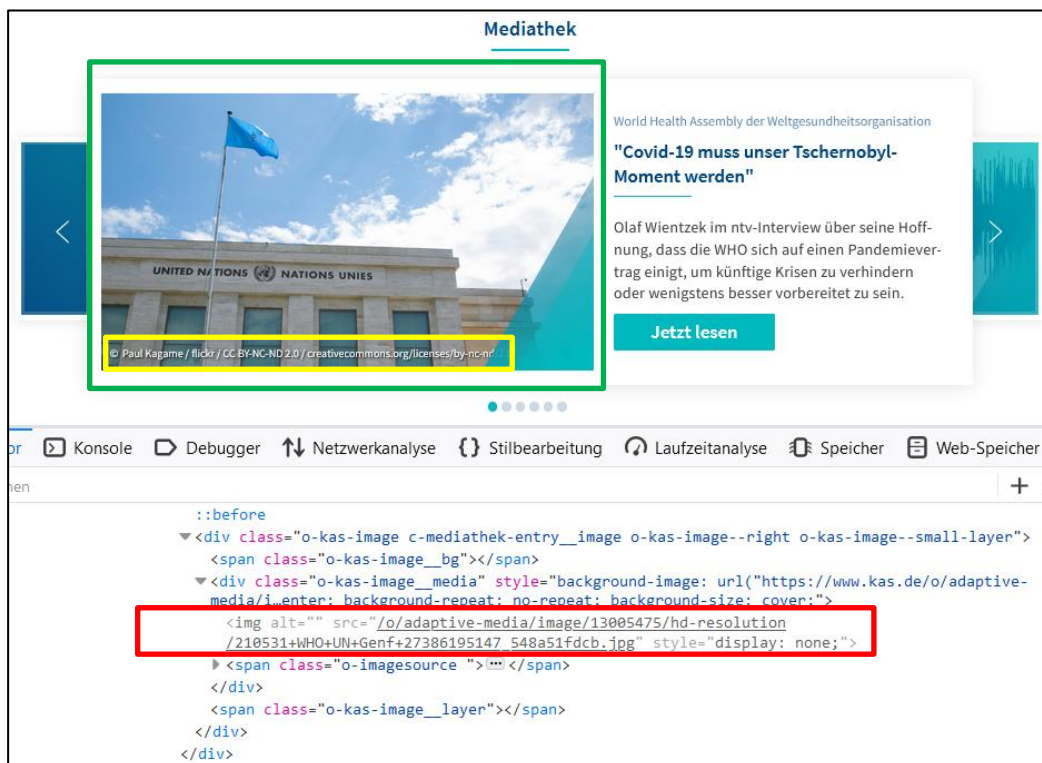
Mediathek

UNITED NATIONS NATIONS UNIES

© Paul Kagame / flickr / CC BY-NC-ND 2.0 / creativecommons.org/licenses/by-nc-nd

World Health Assembly der Weltgesundheitsorganisation

"Covid-19 muss unser Tschernobyl-Moment werden"

Olaf Wientzek im ntv-Interview über seine Hoffnung, dass die WHO sich auf einen Pandemievertrag einigt, um künftige Krisen zu verhindern oder wenigstens besser vorbereitet zu sein.

Jetzt lesen

or Konsole Debugger Netzwerkanalyse Stilbearbeitung Laufzeitanalyse Speicher Web-Speicher

hen +

::before
<div class="o-kas-image c-mediathek-entry__image o-kas-image--right o-kas-image--small-layer">
<span class="o-kas-image__bg"></span>
<div class="o-kas-image__media" style="background-image: url("https://www.kas.de/o/adaptive-media/i…enter; background-repeat: no-repeat; background-size: cover;">
<img alt="" src="/o/adaptive-media/image/13005475/hd-resolution/210531+WHO+UN+Genf+27386195147_548a51fdcb.jpg" style="display: none;">
<span class="o-imagesource "> ··· </span>
</div>
<span class="o-kas-image__layer"></span>
</div>
</div>